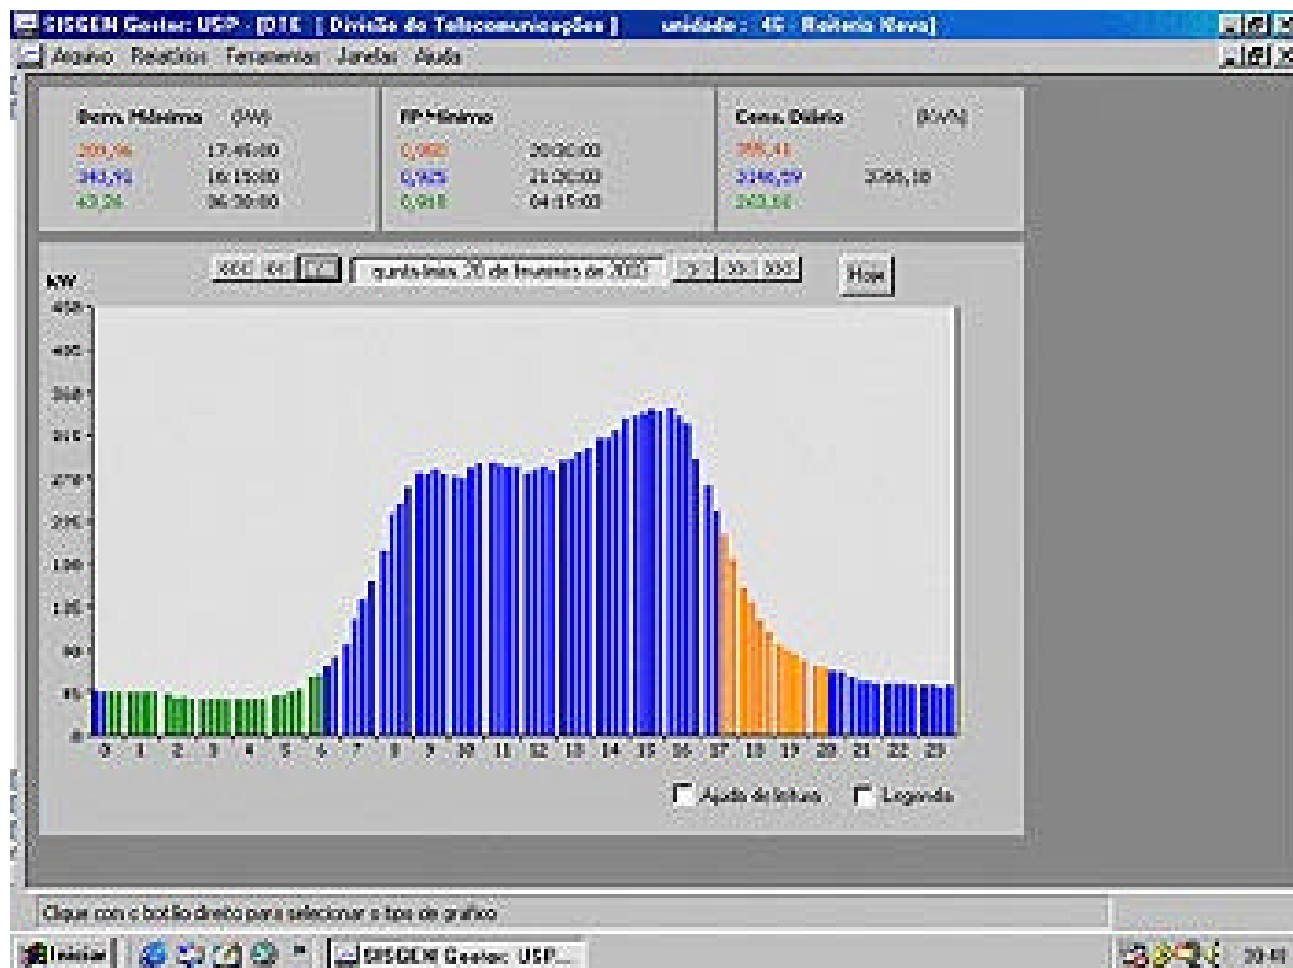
SISGEN Gestor: USP - [DTE [ Divisão de Telecomunicações ] unidade : 46 Roberto Nova]

Arquivo Relatórios Ferramentas Janelas Ajuda

Dem. Máxima (kW)
309,96 17:45:00
348,96 16:15:00
43,26 06:30:00

FP Mínimo
0,980 20:30:00
0,985 21:30:00
0,918 04:15:00

Cons. Diário (kWh)
395,41
2046,59 2066,10
243,58

<<< << < quinta-feira, 20 de fevereiro de 2003 > >> >>> Hoje

kW
450
405
360
315
270
225
180
135
90
45
0

0 1 2 3 4 5 6 7 8 9 10 11 12 13 14 15 16 17 18 19 20 21 22 23

Ajuda de leitura Legenda

Clique com o botão direito para selecionar o tipo de gráfico

Iniciar SISGEN Gestor: USP... 20:41